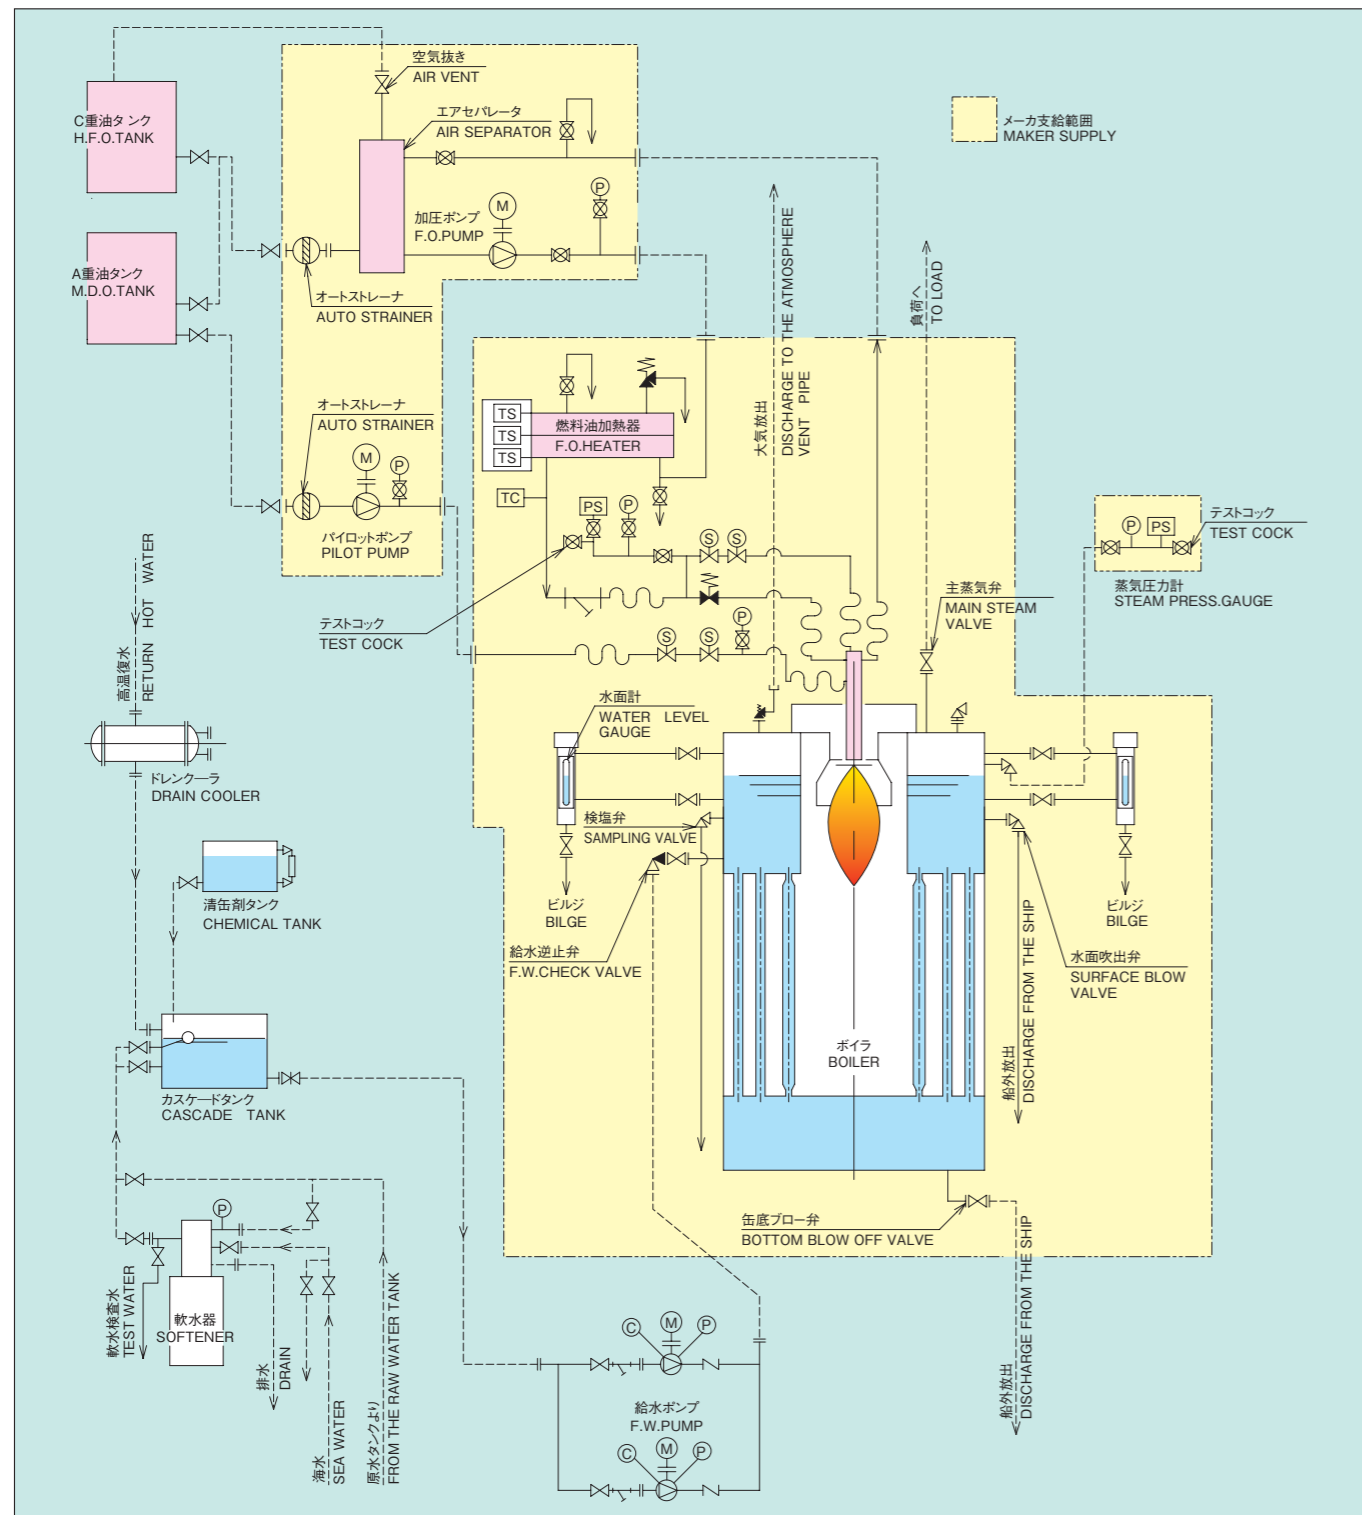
C重油タンク
H.F.O.TANK

A重油タンク
M.D.O.TANK

空気抜き
AIR VENT

エアセパレータ
AIR SEPARATOR

加圧ポンプ
F.O.PUMP

M

P

オートストレーナ
AUTO STRAINER

オートストレーナ
AUTO STRAINER

M

P

パイロットポンプ
PILOT PUMP

メーカ支給範囲
MAKER SUPPLY

大気放出
DISCHARGE TO THE ATMOSPHERE
VENT PIPE

負荷へ
TO LOAD

TS
TS
TS

燃料油加熱器
F.O.HEATER

TC

PS

P

S

S

S

S

P

テストコック
TEST COCK

P

PS

テストコック
TEST COCK

蒸気圧力計
STEAM PRESS.GAUGE

主蒸気弁
MAIN STEAM VALVE

HOT WATER
高温復水
RETURN

ドレンクーラ
DRAIN COOLER

清缶剤タンク
CHEMICAL TANK

水面計
WATER LEVEL GAUGE

検塩弁
SAMPLING VALVE

ビルジ
BILGE

給水逆止弁
F.W.CHECK VALVE

ボイラ
BOILER

ビルジ
BILGE

水面吹出弁
SURFACE BLOW VALVE

船外放出
DISCHARGE FROM THE SHIP

カスケードタンク
CASCADE TANK

缶底ブロー弁
BOTTOM BLOW OFF VALVE

P

軟水検査水
TEST WATER

軟水器
SOFTENER

排水
DRAIN

海水
SEA WATER

原水タンクより
FROM THE RAW WATER TANK

C

M

P

給水ポンプ
F.W.PUMP

C

M

P

船外放出
DISCHARGE FROM THE SHIP